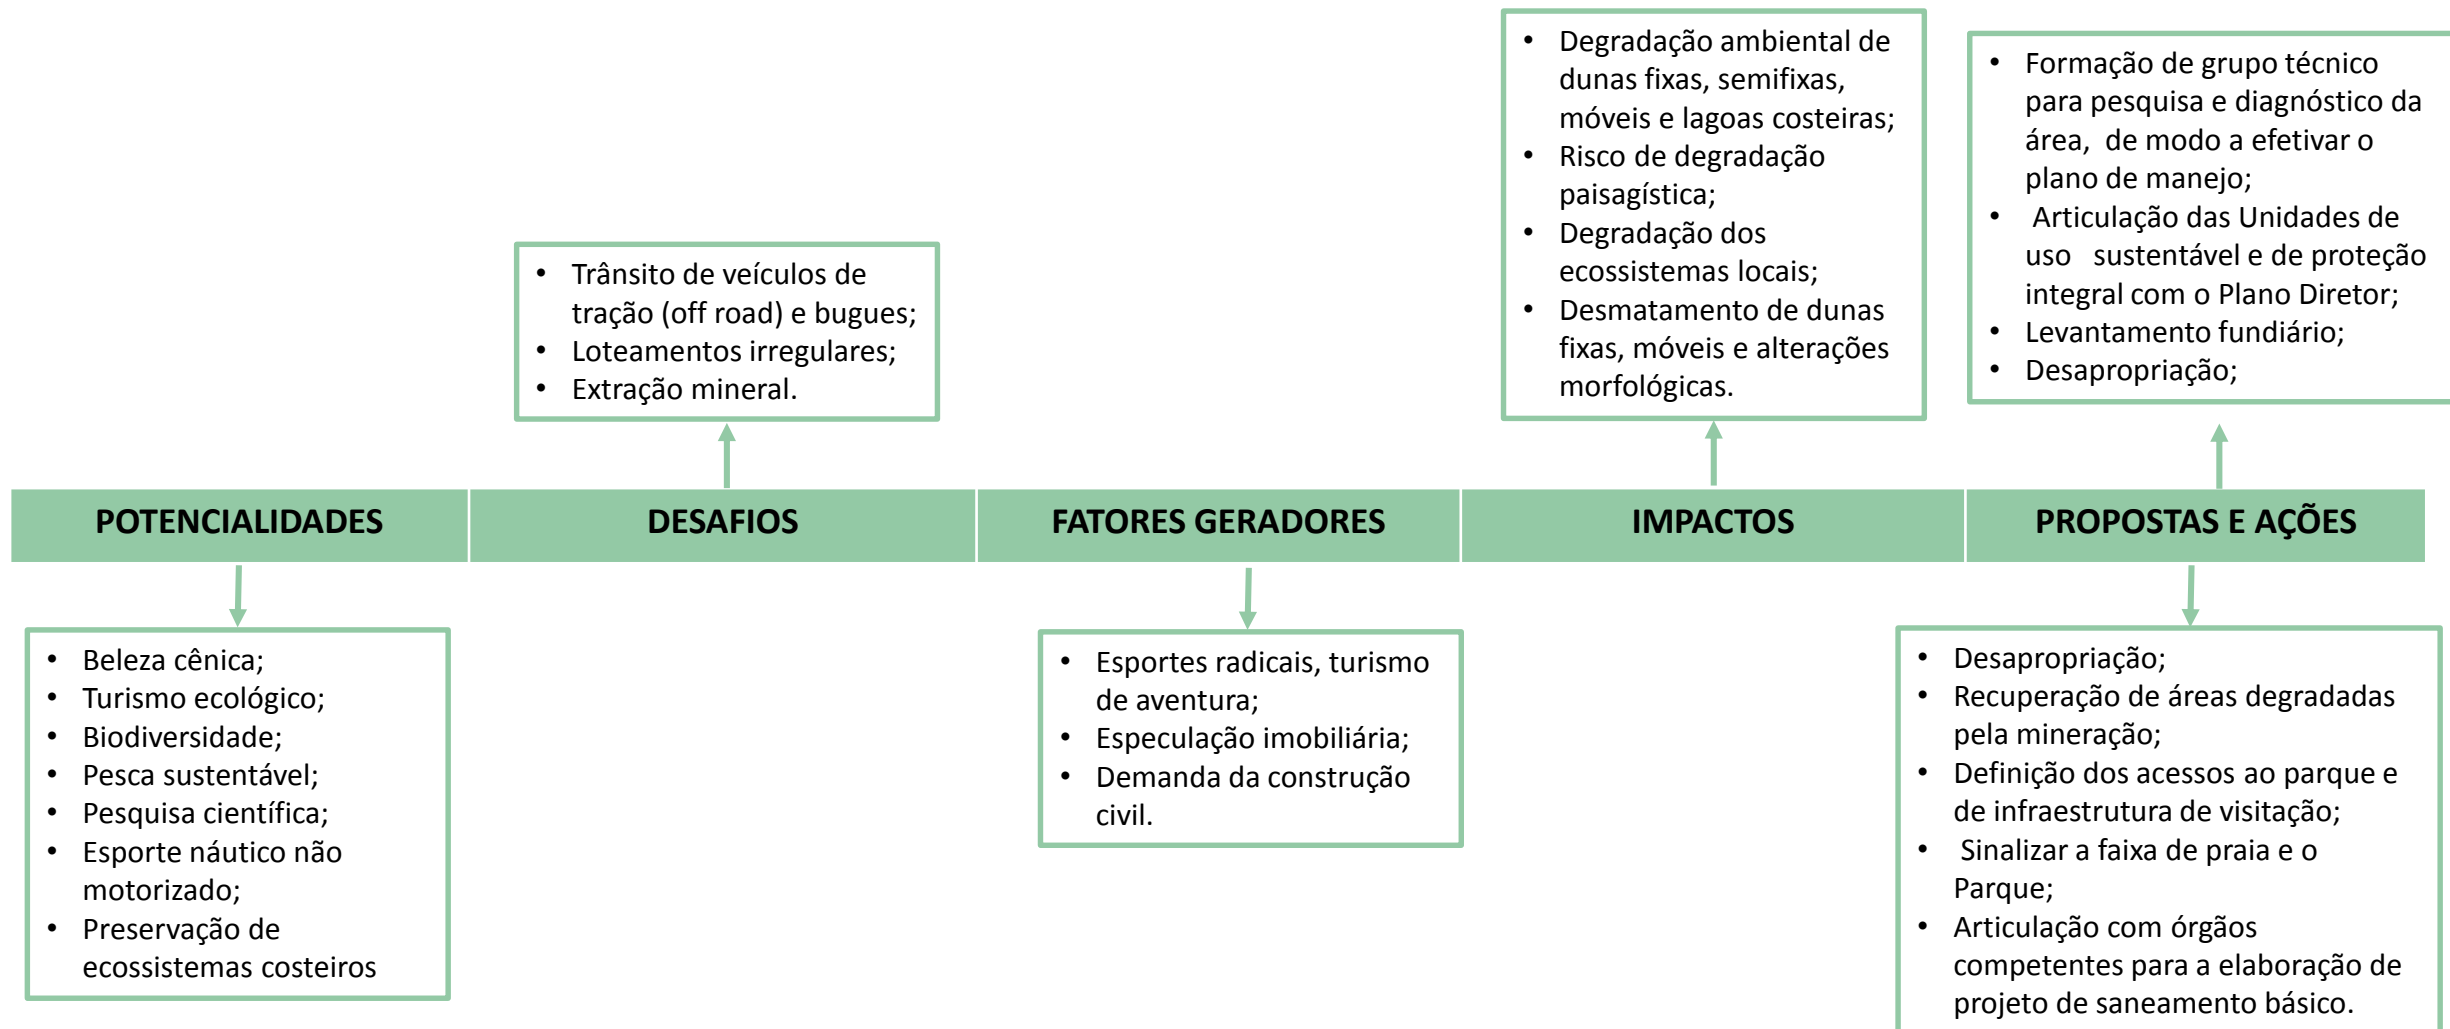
POTENCIALIDADES

- Beleza cênica;
- Turismo ecológico;
- Biodiversidade;
- Pesca sustentável;
- Pesquisa científica;
- Esporte náutico não motorizado;
- Preservação de ecossistemas costeiros

DESAFIOS

- Trânsito de veículos de tração (off road) e bugues;
- Loteamentos irregulares;
- Extração mineral.

FATORES GERADORES

- Esportes radicais, turismo de aventura;
- Especulação imobiliária;
- Demanda da construção civil.

IMPACTOS

- Degradação ambiental de dunas fixas, semifixas, móveis e lagoas costeiras;
- Risco de degradação paisagística;
- Degradação dos ecossistemas locais;
- Desmatamento de dunas fixas, móveis e alterações morfológicas.

PROPOSTAS E AÇÕES

- Formação de grupo técnico para pesquisa e diagnóstico da área, de modo a efetivar o plano de manejo;
- Articulação das Unidades de uso sustentável e de proteção integral com o Plano Diretor;
- Levantamento fundiário;
- Desapropriação;

- Desapropriação;
- Recuperação de áreas degradadas pela mineração;
- Definição dos acessos ao parque e de infraestrutura de visitação;
- Sinalizar a faixa de praia e o Parque;
- Articulação com órgãos competentes para a elaboração de projeto de saneamento básico.